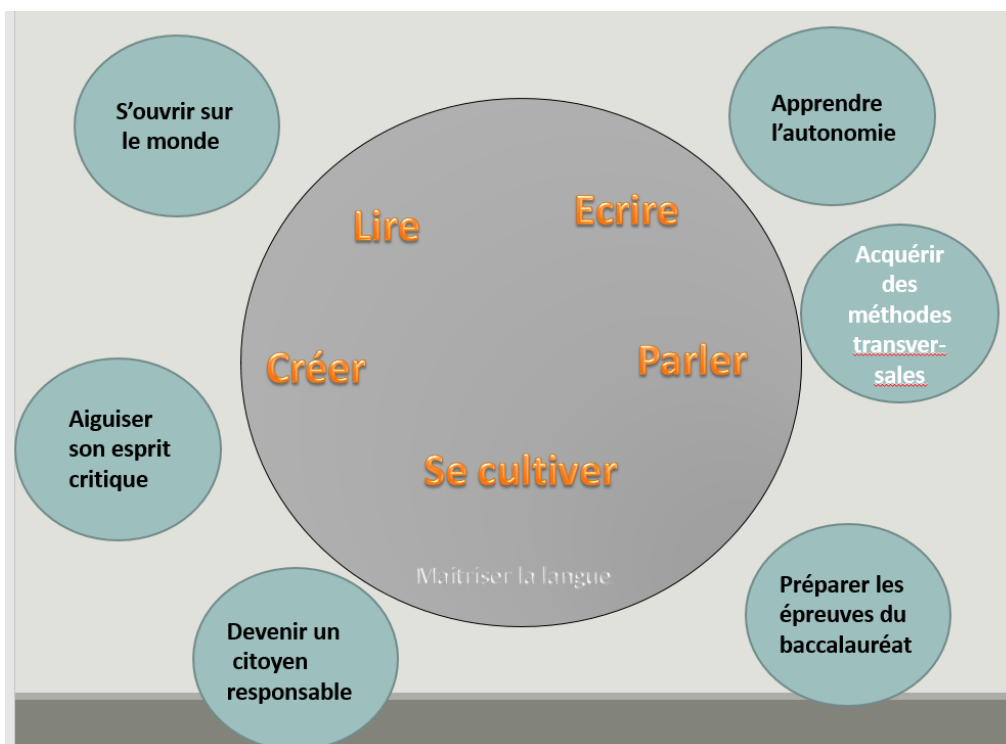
S'ouvrir sur le monde

Apprendre l'autonomie

Lire

Ecrire

Acquérir des méthodes transversales

Créer

Parler

Aiguiser son esprit critique

Se cultiver

Maitriser la langue

Préparer les épreuves du baccalauréat

Devenir un citoyen responsable